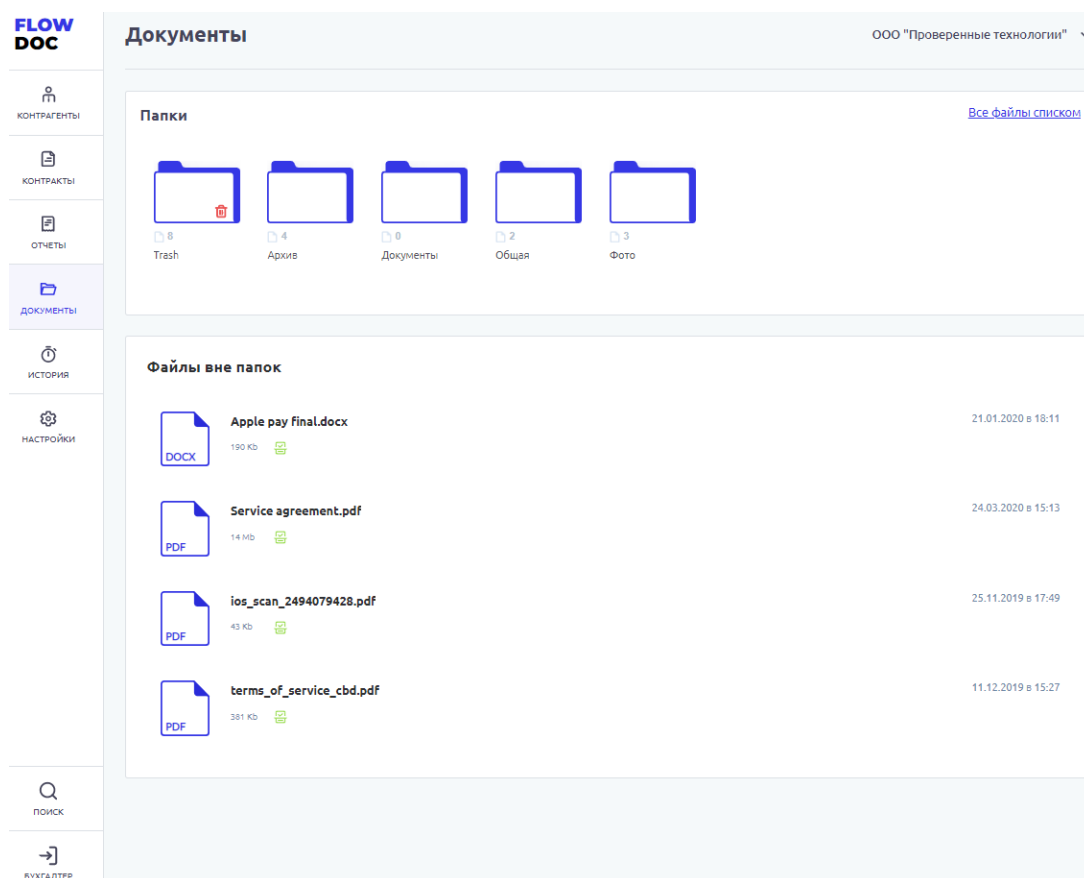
FLOW DOC

КОНТРАГЕНТЫ

КОНТРАКТЫ

ОТЧЕТЫ

ДОКУМЕНТЫ

ИСТОРИЯ

НАСТРОЙКИ

ПОИСК

БУХГАЛТЕР

Документы

ООО "Проверенные технологии"

Папки

Все файлы списком

8
Trash

4
Архив

0
Документы

2
Общая

3
Фото

Файлы вне папок

DOCX
Apple pay final.docx
190 Kb
21.01.2020 в 18:11

PDF
Service agreement.pdf
14 Mb
24.03.2020 в 15:13

PDF
ios_scan_2494079428.pdf
43 Kb
25.11.2019 в 17:49

PDF
terms_of_service_cbd.pdf
381 Kb
11.12.2019 в 15:27